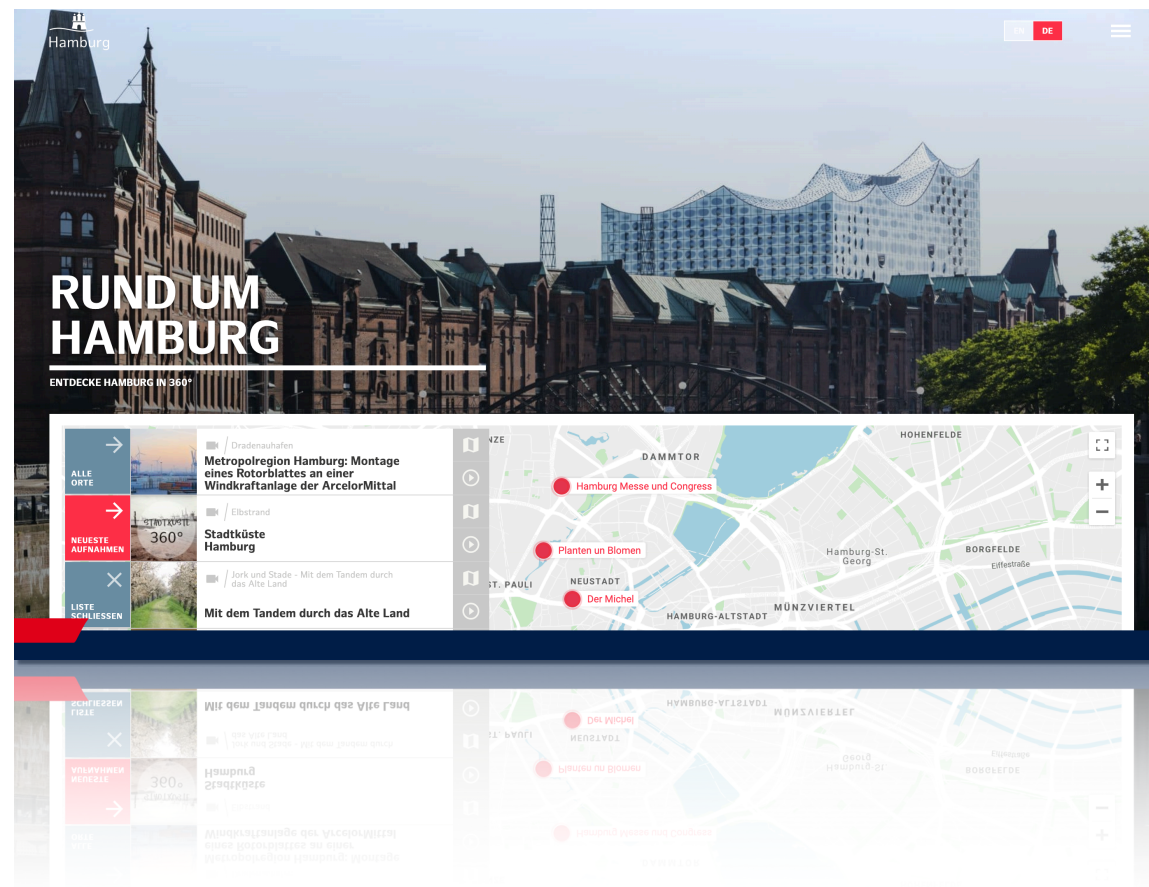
Hamburg

EN DE

RUND UM HAMBURG

ENTDECKE HAMBURG IN 360°

ALLE ORTE

Dradenauhafen
Metropolregion Hamburg: Montage eines Rotorblattes an einer Windkraftanlage der ArcelorMittal

NEUESTE AUFNAHMEN

360°

Elbstrand
Stadtküste Hamburg

LISTE SCHLIESSEN

Jork und Stade - Mit dem Tandem durch das Alte Land
Mit dem Tandem durch das Alte Land

NZE
HOHENFELDE
DAMMTOR
Hamburg Messe und Congress
Planten un Blomen
Hamburg-St. Georg
BORGFELDE
Eiffestraße
ST. PAULI
NEUSTADT
Der Michel
HAMBURG-ALTSTADT
MÜNZVIERTEL